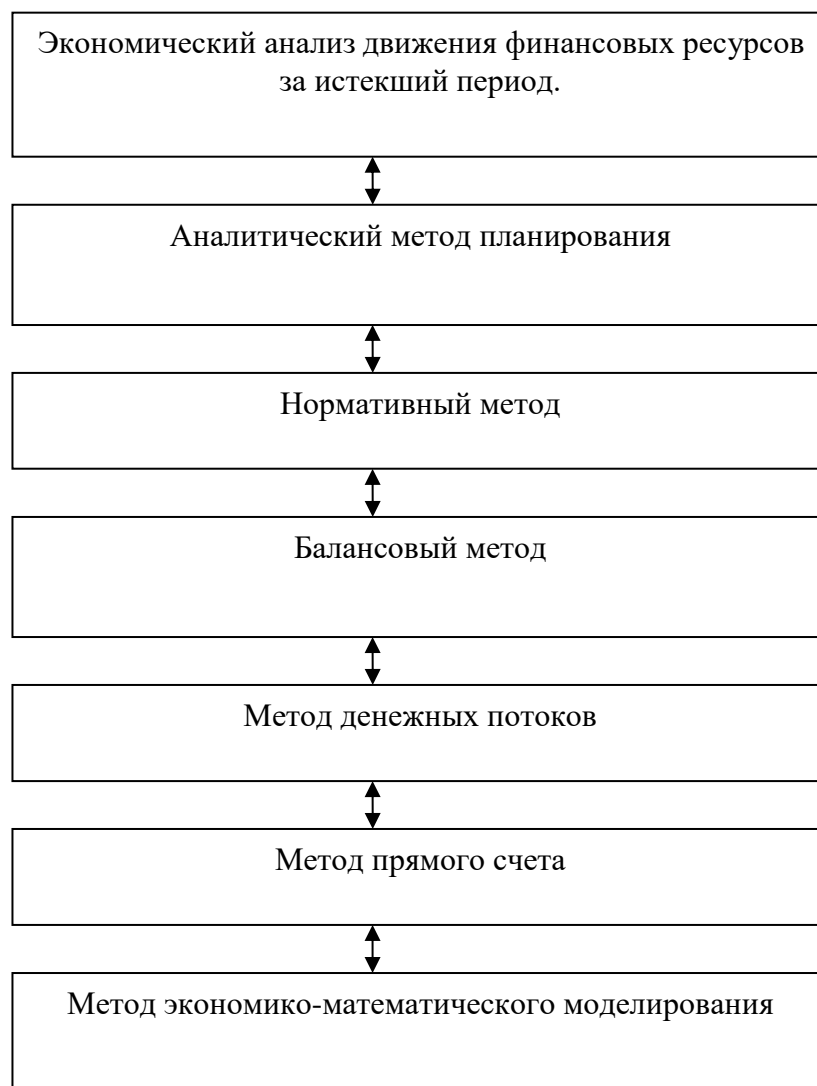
Экономический анализ движения финансовых ресурсов за истекший период.

Аналитический метод планирования

Нормативный метод

Балансовый метод

Метод денежных потоков

Метод прямого счета

Метод экономико-математического моделирования